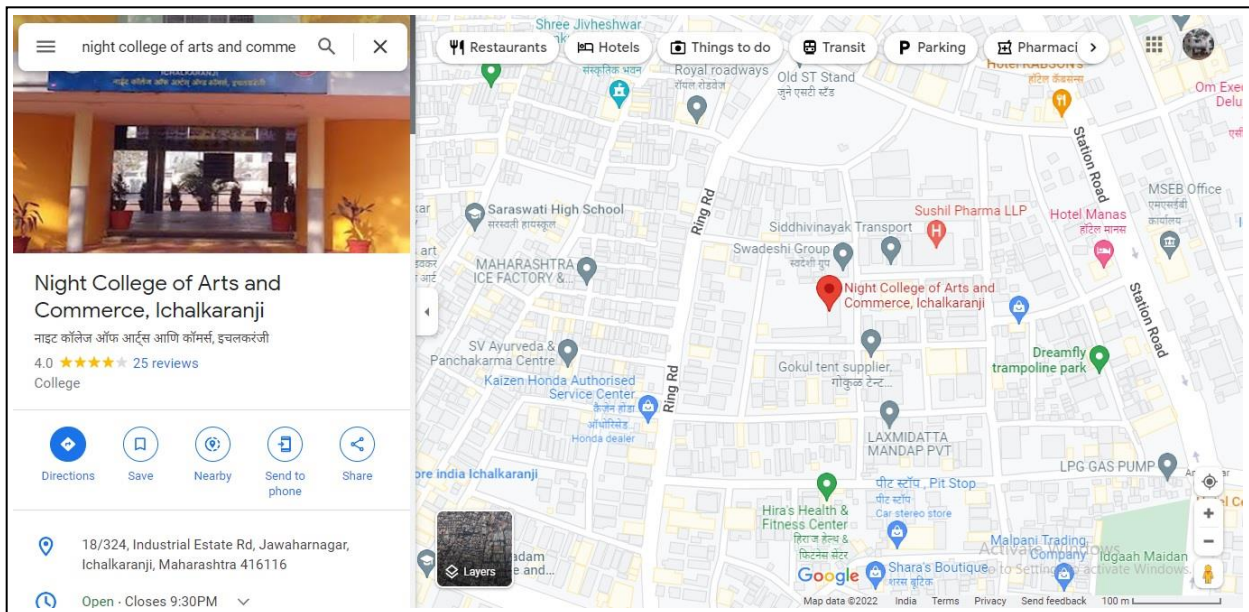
night college of arts and comme

Night College of Arts and Commerce, Ichalkaranji
नाइट कॉलेज ऑफ आर्ट्स आणि कॉमर्स, इचलकरंजी
4.0 ★★★★★ 25 reviews
College

Directions
Save
Nearby
Send to phone
Share

18/324, Industrial Estate Rd, Jawaharnagar, Ichalkaranji, Maharashtra 416116

Open · Closes 9:30PM

Restaurants
Hotels
Things to do
Transit
Parking
Pharmaci

Shree Jivheshwar
संस्कृतिक भवन
Royal roadways
रॉयल रोडवेज
Old ST Stand
जुने एसटी स्टँड
Hotel RABSONS
हॉटेल रॅबसन्स
Om Exe
Delu
Station Road
Saraswati High School
सरस्वती हायस्कूल
Ring Rd
Siddhivinayak Transport
Sushil Pharma LLP
Hotel Manas
हॉटेल मानस
MSEB Office
एमएसईबी कार्यालय
Swadeshi Group
स्वदेशी ग्रुप
MAHARASHTRA ICE FACTORY &
Night College of Arts and Commerce, Ichalkaranji
Station Road
SV Ayurveda & Panchakarma Centre
Gokul tent supplier.
गोकुळ टेंट
Dreamfly trampoline park
Kaizen Honda Authorised Service Center
कैझेन होंडा अधिकृत
Honda dealer
Ring Rd
LAXMIDATTA MANDAP PVT
ore india Ichalkaranji
LPG GAS PUMP
पीट स्टॉप , Pit Stop
पीट स्टॉप
Car stereo store
Hira's Health & Fitness Center
हिराज हेल्थ & फिटनेस सेंटर
Malpani Trading Company
Idgaah Maidan
Shara's Boutique
शराज बुटिक
Activate Windows
Go to Settings to activate Windows.
Layers
adam
e and...
Google
Map data ©2022 India Terms Privacy Send feedback 100 m